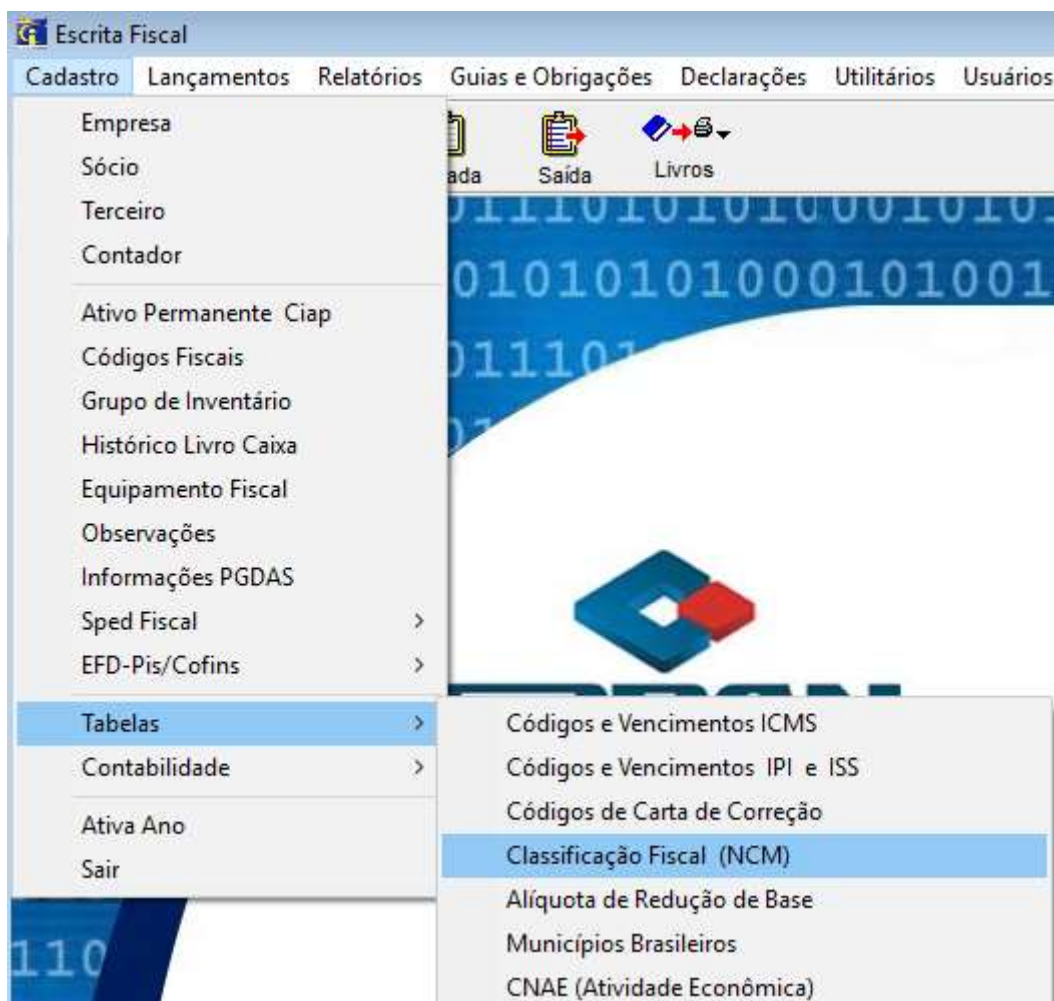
Escrita Fiscal

Cadastro Lançamentos Relatórios Guias e Obrigações Declarações Utilitários Usuários

Empresa
Sócio
Terceiro
Contador

Ativo Permanente Ciap
Códigos Fiscais
Grupo de Inventário
Histórico Livro Caixa
Equipamento Fiscal
Observações
Informações PGDAS
Sped Fiscal >
EFD-Pis/Cofins >

Tabelas >
Contabilidade >

Ativa Ano
Sair

ada Saída Livros

0111010101000101
0101010100010100
011101
01
110

Códigos e Vencimentos ICMS
Códigos e Vencimentos IPI e ISS
Códigos de Carta de Correção
Classificação Fiscal (NCM)
Alíquota de Redução de Base
Municípios Brasileiros
CNAE (Atividade Econômica)